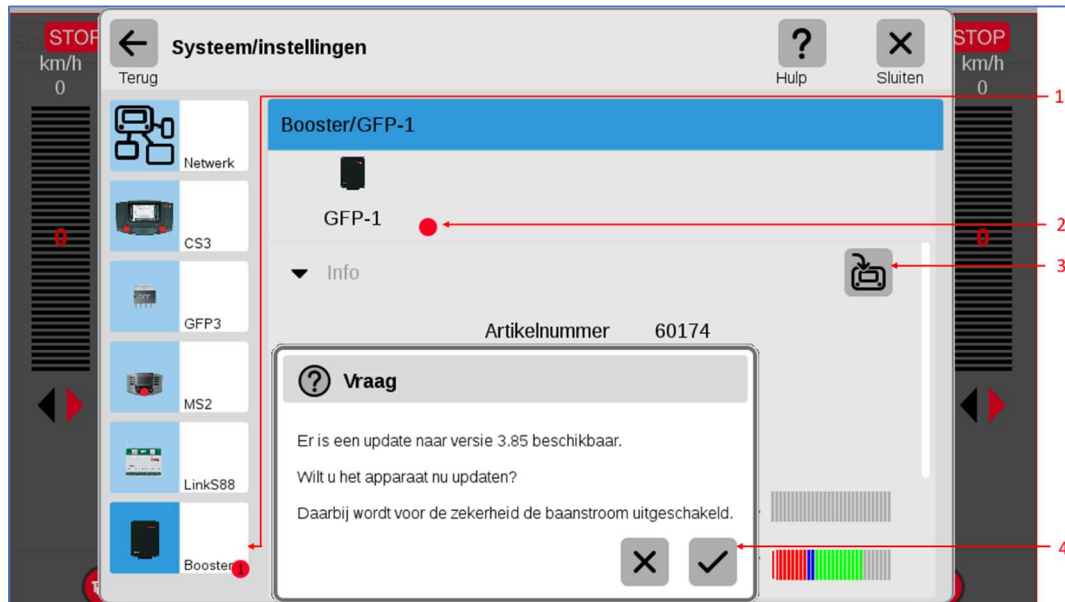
STOP
km/h
0

Terug
Systeem/instellingen
Hulp
Sluiten

STOP
km/h
0

0

0

Netwerk
CS3
GFP3
MS2
LinkS88
Booster 1

Booster/GFP-1
GFP-1
Info
Artikelnummer 60174

Vraag
Er is een update naar versie 3.85 beschikbaar.
Wilt u het apparaat nu updaten?
Daarbij wordt voor de zekerheid de baanstroom uitgeschakeld.

1
2
3
4